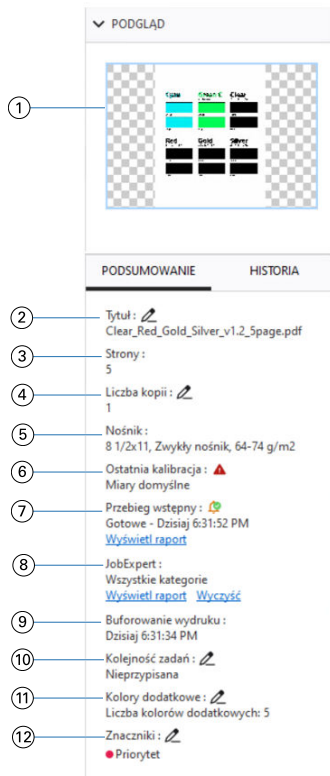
PODGLĄD

1

Clear

Red Gold Silver

PODSUMOWANIE HISTORIA

2 Tytuł :
Clear_Red_Gold_Silver_v1.2_5page.pdf

3 Strony :
5

4 Liczba kopii :
1

5 Nośnik :
8 1/2x11, Zwykły nośnik, 64-74 g/m2

6 Ostatnia kalibracja :
Miary domyślne

7 Przebieg wstępny :
Gotowe - Dzisiaj 6:31:52 PM
Wyświetl raport

8 JobExpert :
Wszystkie kategorie
Wyświetl raport Wyczyść

9 Buforowanie wydruku :
Dzisiaj 6:31:34 PM

10 Kolejność zadań :
Nieprzypisana

11 Kolory dodatkowe :
Liczba kolorów dodatkowych: 5

12 Znaczniki :
Priorytet